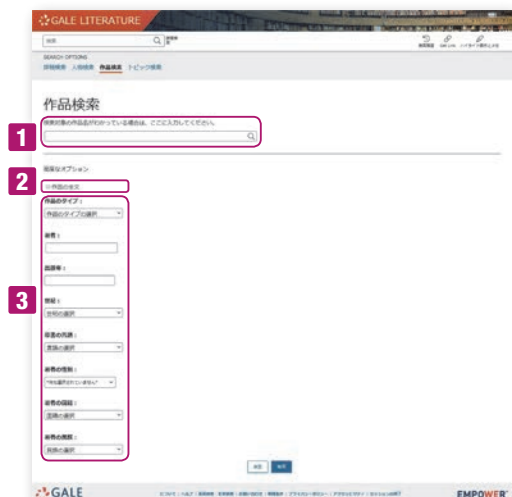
GALE LITERATURE

検索

SEARCH OPTIONS
詳細検索 人物検索 作品検索 トピック検索

作品検索

検索対象の作品名がわかっている場合は、ここに入力してください。

1

高度なオプション

2

作品の全文

3

作品のタイプ：
作品のタイプの選択

著者：

出版年：

言語：
言語の選択

著者の性別：

著者の国籍：
国籍の選択

著者の民族：
民族の選択

GALE

EMPOWER